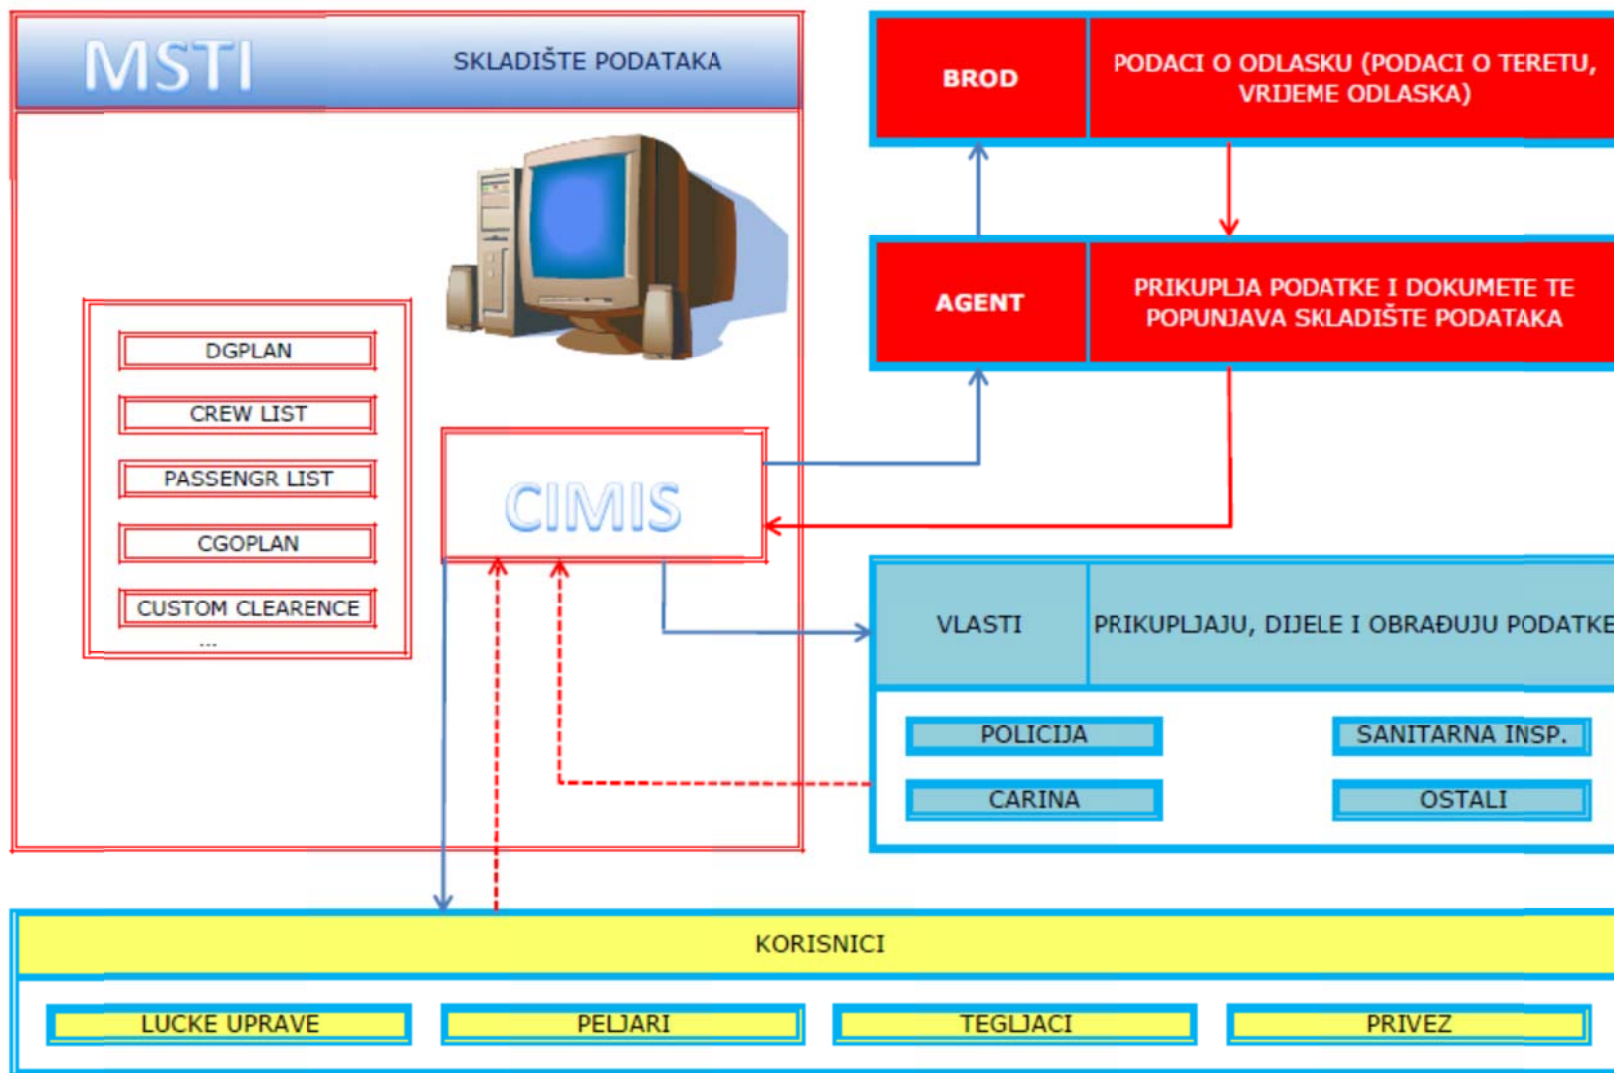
MSTI

SKLADIŠTE PODATAKA

DGPLAN

CREW LIST

PASSENGR LIST

CGOPLAN

CUSTOM CLEARENCE

...

CIMIS

BROD

PODACI O ODLASKU (PODACI O TERETU, VRIJEME ODLASKA)

AGENT

PRIKUPLJA PODATKE I DOKUMETE TE POPUNJAVA SKLADIŠTE PODATAKA

VLASTI

PRIKUPLJAJU, DIJELE I OBRAĐUJU PODATKE

POLICIJA

SANITARNA INSP.

CARINA

OSTALI

KORISNICI

LUCKE UPRAVE

PELJARI

TEGLJACI

PRIVEZ